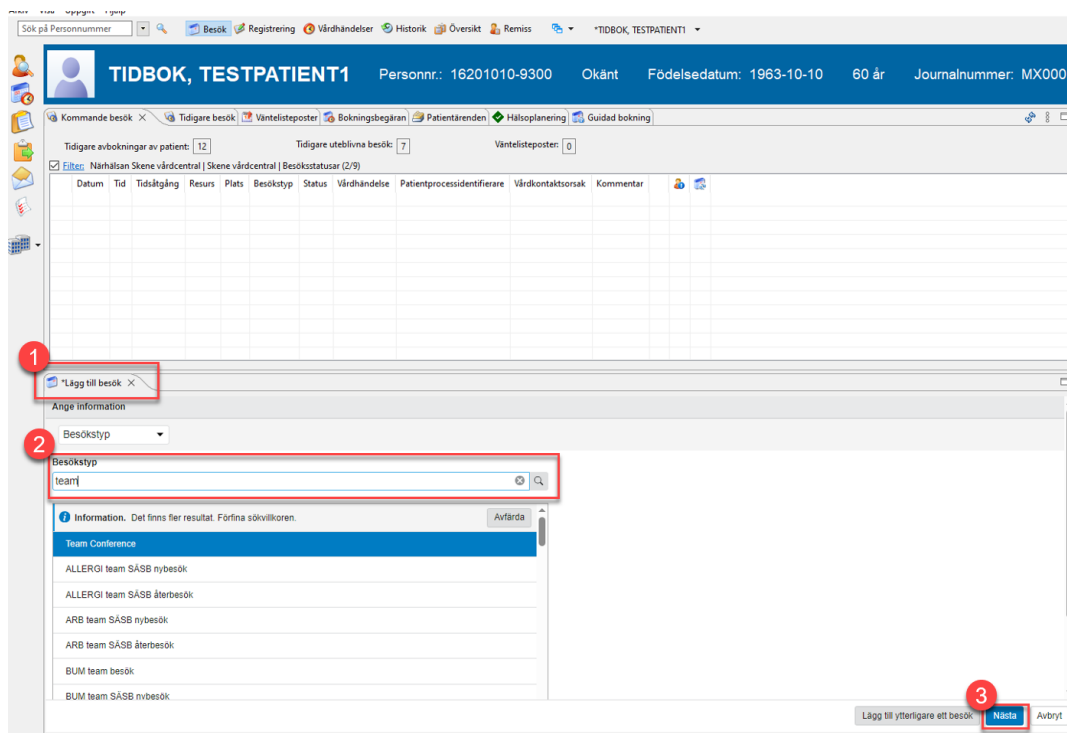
Sök på Personnummer

Besök Registrering Vårdhändelser Historik Översikt Remiss *TIDBOK, TESTPATIENT1

TIDBOK, TESTPATIENT1 Personnr.: 16201010-9300 Okänt Födelsedatum: 1963-10-10 60 år Journalnummer: MX000

Kommande besök | Tidigare besök | Väntelisteposter | Bokningsbegäran | Patientärenden | Hälsoplanering | Guidad bokning

Tidigare avbokningar av patient: 12 Tidigare uteblivna besök: 7 Väntelisteposter: 0

Filter: Närhälsan Skene vårdcentral | Skene vårdcentral | Besöksstatusar (2/9)

| Datum | Tid | Tidsåtgång | Resurs | Plats | Besökstyp | Status | Vårdhändelse | Patientprocessidentifierare | Vårdkontaktsorsak | Kommentar |
|---|---|---|---|---|---|---|---|---|---|---|

1

*Lägg till besök

Ange information

Besökstyp

2

Besökstyp

team

Information. Det finns fler resultat. Förfina sökvillkoren. Avfärda

Team Conference
ALLERGI team SÄSB nybesök
ALLERGI team SÄSB återbesök
ARB team SÄSB nybesök
ARB team SÄSB återbesök
BUM team besök
BUM team SÄSB nybesök

3

Lägg till ytterligare ett besök Nästa Avbryt